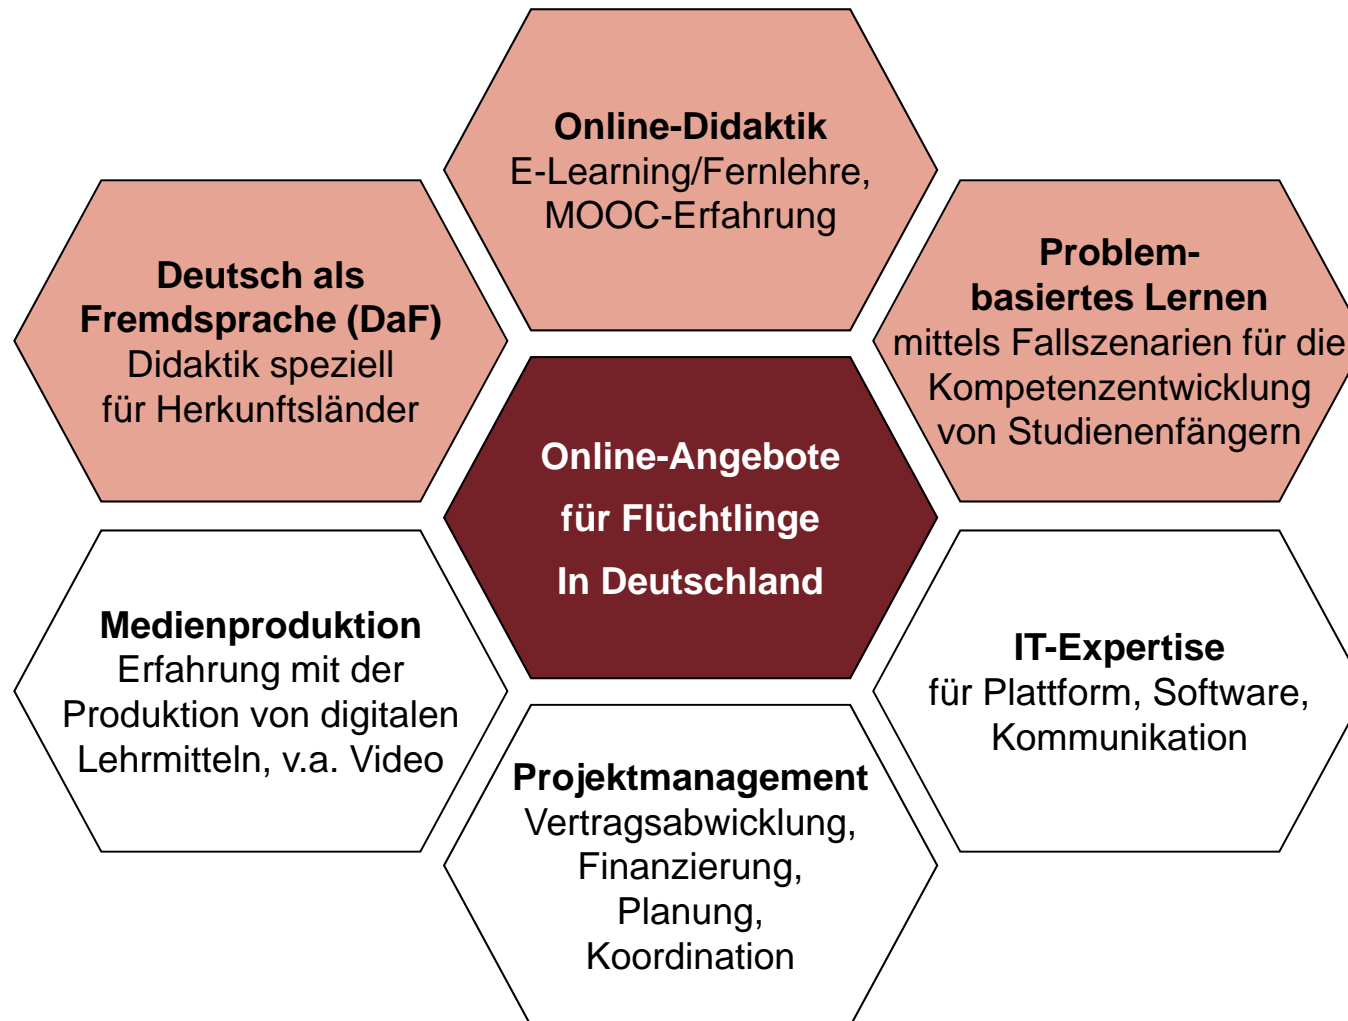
Online-Didaktik
E-Learning/Fernlehre, MOOC-Erfahrung

Deutsch als Fremdsprache (DaF)
Didaktik speziell für Herkunftsländer

Problem-basiertes Lernen
mittels Fallszenarien für die Kompetenzentwicklung von Studienenfängern

Online-Angebote für Flüchtlinge In Deutschland

Medienproduktion
Erfahrung mit der Produktion von digitalen Lehrmitteln, v.a. Video

IT-Expertise
für Plattform, Software, Kommunikation

Projektmanagement
Vertragsabwicklung, Finanzierung, Planung, Koordination